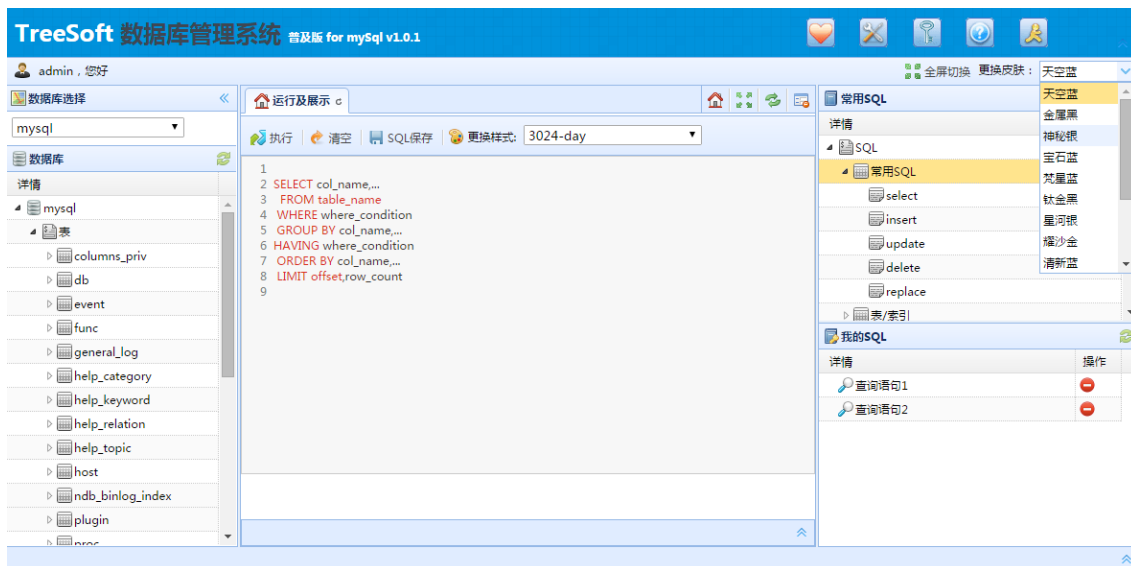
TreeSoft 数据库管理系统 普及版 for mySql v1.0.1

admin，您好

全屏切换 更换皮肤： 天空蓝

天空蓝
金属黑
神秘银
宝石蓝
梵星蓝
钛金黑
星河银
耀沙金
清新蓝

数据库选择
mysql

数据库
详情
mysql
表
columns_priv
db
event
func
general_log
help_category
help_keyword
help_relation
help_topic
host
ndb_binlog_index
plugin
proc

运行及展示

执行 清空 SQL保存 更换样式: 3024-day

1
2 SELECT col_name,...
3 FROM table_name
4 WHERE where_condition
5 GROUP BY col_name,...
6 HAVING where_condition
7 ORDER BY col_name,...
8 LIMIT offset,row_count
9

常用SQL
详情
SQL
常用SQL
select
insert
update
delete
replace
表/索引

我的SQL
详情 操作
查询语句1
查询语句2